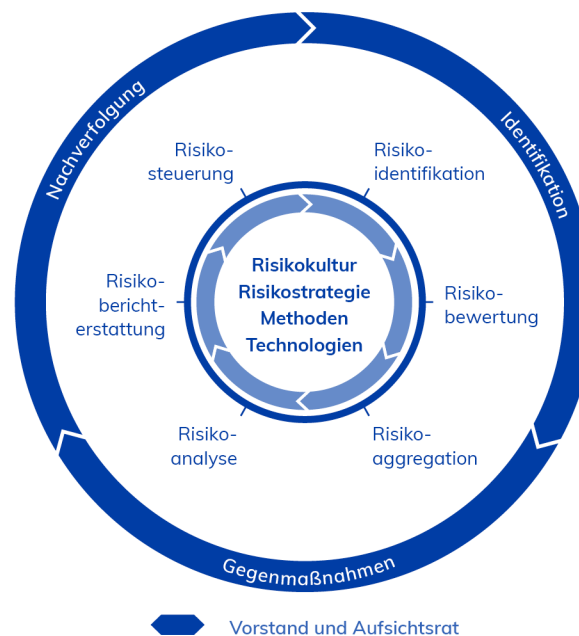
Nachverfolgung

Identifikation

Gegenmaßnahmen

Risiko-steuerung

Risiko-identifikation

Risiko-bewertung

Risiko-aggregation

Risiko-analyse

Risiko-bericht-erstattung

Risikokultur
Risikostrategie
Methoden
Technologien

Vorstand und Aufsichtsrat